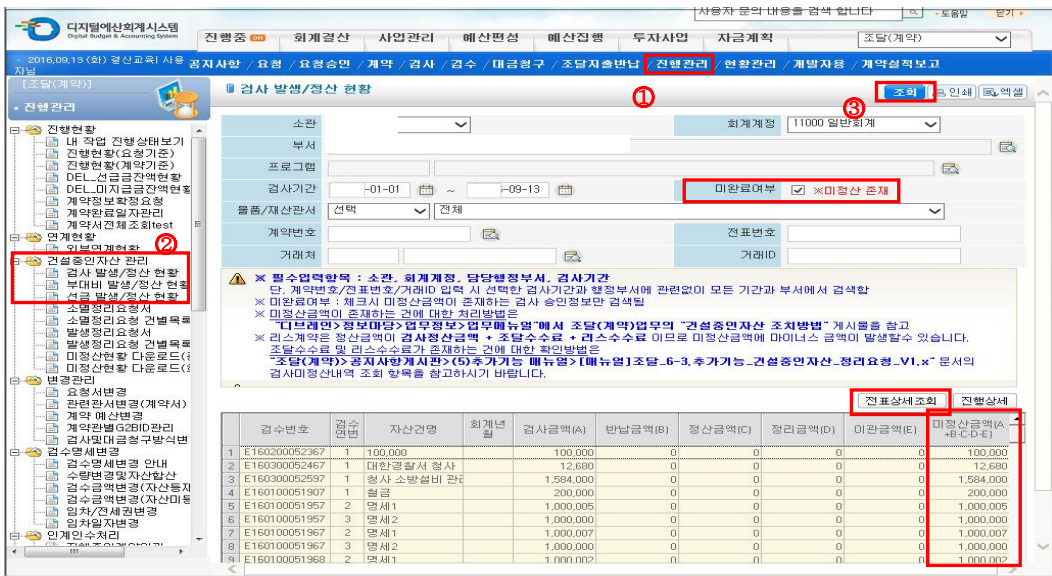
디지털예산회계시스템
Digital Budget & Accounting System

사용자 문의 내용을 검색 합니다 · 도움말 닫기

진행중 ON 회계결산 사업관리 예산편성 예산집행 투자사업 자금계획 조달(계약)

2016.09.13 (화) 결산교육 사용자님

공지사항 / 요청 / 요청승인 / 계약 / 검사 / 검수 / 대금청구 / 조달지출반납 / 진행관리 / 현황관리 / 개발자용 / 계약실적보고

[조달(계약)]
진행관리

진행현황
내 작업 진행상태보기
진행현황(요청기준)
진행현황(계약기준)
DEL_선금금잔액현황
DEL_미지급금잔액현황
계약정보확정요청
계약완료일자관리
계약서전체조회test
연계현황
외부연계현황
건설중인자산 관리
검사 발생/정산 현황
부대비 발생/정산 현황
선급 발생/정산 현황
소명정리요청서
소명정리요청 건별목록
발생정리요청서
발생정리요청 건별목록
미정산현황 다운로드(
미정산현황 다운로드(
변경관리
요청서변경
관련관서변경(계약서)
계약 예산변경
계약관별G2BID관리
검사및대금청구방식변
검수명세변경
검수명세변경 안내
수량변경및자산합산
검수금액변경(자산등재
검수금액변경(자산미등
임차/전세권변경
임차율자변경
인계인수처리

검사 발생/정산 현황

①
③
조회 인쇄 엑셀

소관
회계계정 11000 일반회계
부서
프로그램
검사기간 -01-01 ~ -09-13
미완료여부 ☑ ※미정산 존재
물품/재산관서 선택 전체
계약번호
전표번호
거래처
거래ID

※ 필수입력항목 : 소관, 회계계정, 담당행정부서, 검사기간
단, 계약번호/전표번호/거래ID 입력 시 선택한 검사기간과 행정부서에 관련없이 모든 기간과 부서에서 검색함
※ 미완료여부 : 체크시 미정산금액이 존재하는 검사 승인정보만 검색됨
※ 미정산금액이 존재하는 건에 대한 처리방법은
"디브레인>정보마당>업무정보>업무매뉴얼"에서 조달(계약)업무의 "건설중인자산 조치방법" 게시물을 참고
※ 리스계약은 정산금액이 검사정산금액 + 조달수수료 + 리스수수료 이므로 미정산금액에 마이너스 금액이 발생할수 있습니다.
조달수수료 및 리스수수료가 존재하는 건에 대한 확인방법은
"조달(계약)>>공지사항게시판>(5)추가기능 매뉴얼>[매뉴얼]조달_6-3.추가기능_건설중인자산_정리요청_V1.x" 문서의
검사미정산내역 조회 항목을 참고하시기 바랍니다.

②

전표상세조회 진행상세

| | 검수번호 | 검수연번 | 자산건명 | 회계년월 | 검사금액(A) | 반납금액(B) | 정산금액(C) | 정리금액(D) | 이관금액(E) | 미정산금액(A+B-C-D-E) |
|---|---|---|---|---|---|---|---|---|---|---|
| 1 | E160200052367 | 1 | 100,000 | | 100,000 | 0 | 0 | 0 | 0 | 100,000 |
| 2 | E160300052467 | 1 | 대한향찰서 청사 | | 12,680 | 0 | 0 | 0 | 0 | 12,680 |
| 3 | E160300052597 | 1 | 청사 소방설비 관리 | | 1,584,000 | 0 | 0 | 0 | 0 | 1,584,000 |
| 4 | E160100051907 | 1 | 철금 | | 200,000 | 0 | 0 | 0 | 0 | 200,000 |
| 5 | E160100051957 | 2 | 명세1 | | 1,000,005 | 0 | 0 | 0 | 0 | 1,000,005 |
| 6 | E160100051957 | 3 | 명세2 | | 1,000,005 | 0 | 0 | 0 | 0 | 1,000,005 |
| 7 | E160100051967 | 2 | 명세1 | | 1,000,007 | 0 | 0 | 0 | 0 | 1,000,007 |
| 8 | E160100051967 | 3 | 명세2 | | 1,000,000 | 0 | 0 | 0 | 0 | 1,000,000 |
| 9 | E160100051968 | 2 | 명세1 | | 1,000,002 | 0 | 0 | 0 | 0 | 1,000,002 |